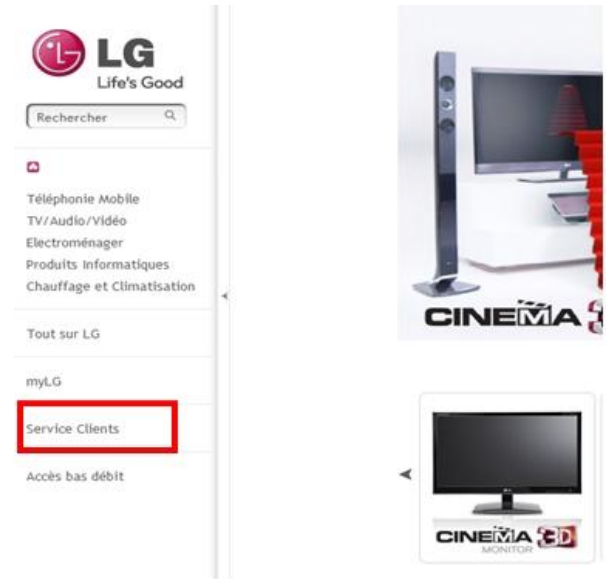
LG
Life's Good

Rechercher

Téléphonie Mobile
TV/Audio/Vidéo
Electroménager
Produits Informatiques
Chauffage et Climatisation

Tout sur LG

myLG

Service Clients

Accès bas débit

CINEMA 3D

CINEMA 3D
MONITOR